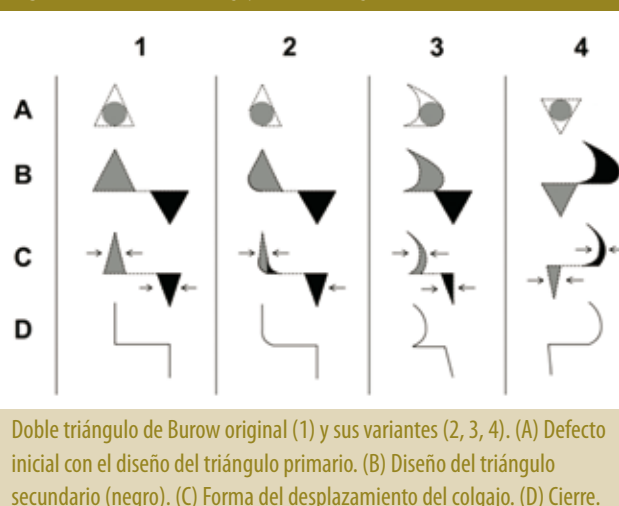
1 2 3 4

A

B

C

D

Doble triángulo de Burow original (1) y sus variantes (2, 3, 4). (A) Defecto inicial con el diseño del triángulo primario. (B) Diseño del triángulo secundario (negro). (C) Forma del desplazamiento del colgajo. (D) Cierre.